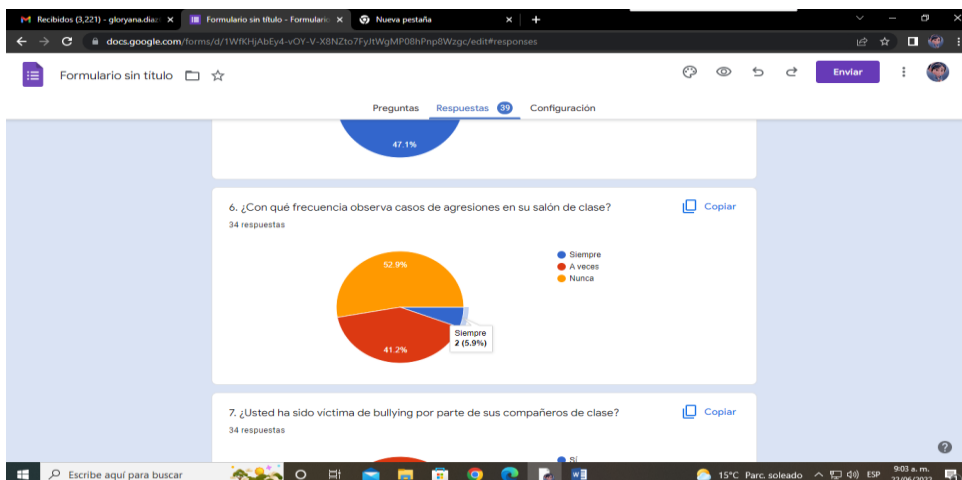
Recibidos (3,221) - gloryana.diaz
Formulario sin título - Formulario
Nueva pestaña

docs.google.com/forms/d/1WfKHjAbEy4-vOY-V-X8NZto7FyJtWgMP08hPnp8Wzgc/edit#responses

Formulario sin título

Enviar

Preguntas Respuestas 39 Configuración

47.1%

6. ¿Con qué frecuencia observa casos de agresiones en su salón de clase?
34 respuestas

Copiar

Siempre
A veces
Nunca

52.9%
41.2%
Siempre
2 (5.9%)

7. ¿Usted ha sido víctima de bullying por parte de sus compañeros de clase?
34 respuestas

Copiar

Sí

Escribe aquí para buscar
15°C Parc. soleado
ESP
9:03 a. m.
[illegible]